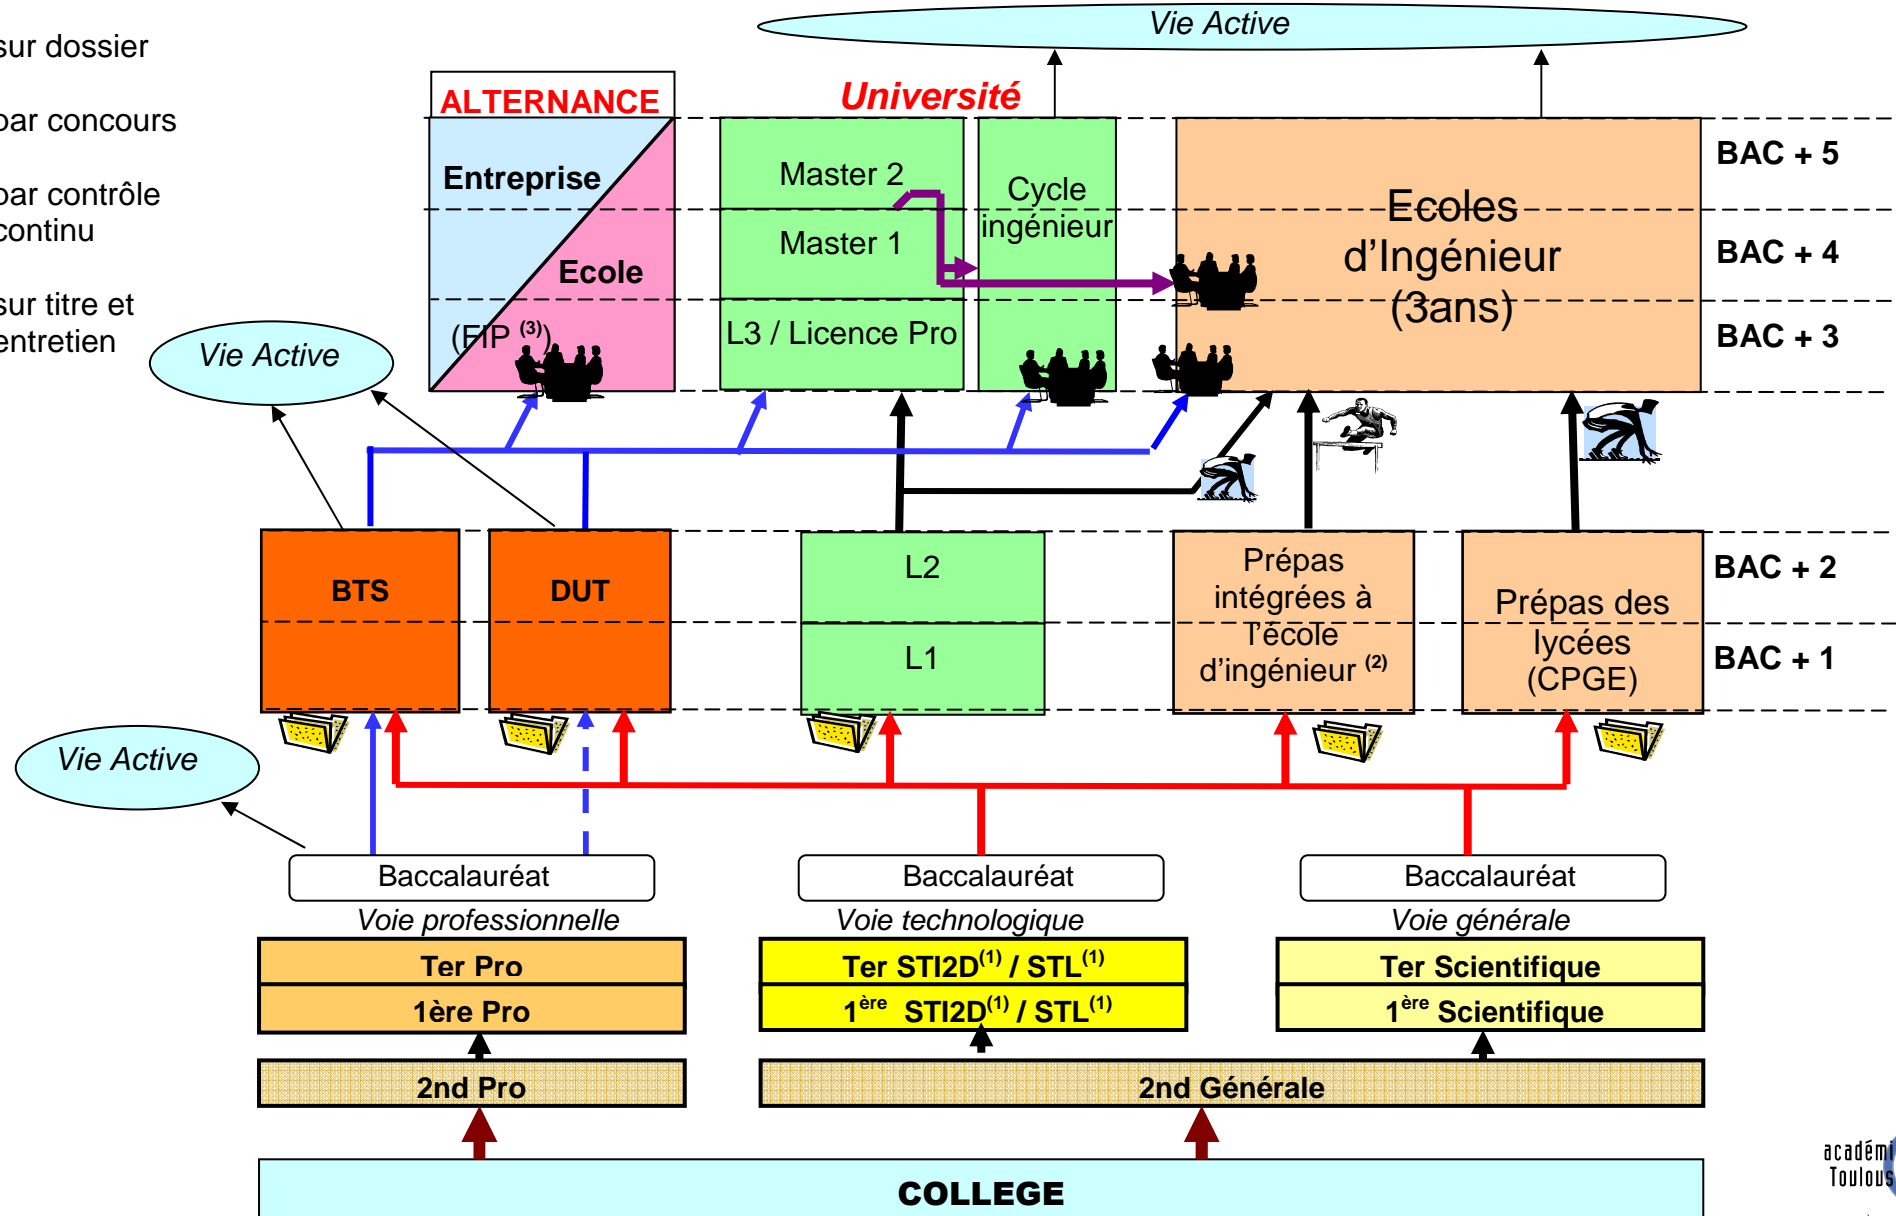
sur dossier

par concours

par contrôle continu

sur titre et entretien

Vie Active

ALTERNANCE

Université

Entreprise

Ecole

(FIP $^{(3)}$)

Vie Active

Master 2

Master 1

L3 / Licence Pro

Cycle ingénieur

Ecoles d'Ingénieur (3ans)

BAC + 5

BAC + 4

BAC + 3

Vie Active

BTS

DUT

L2

L1

Prépas intégrées à l'école d'ingénieur $^{(2)}$

Prépas des lycées (CPGE)

BAC + 2

BAC + 1

Vie Active

Baccalauréat

Voie professionnelle

Baccalauréat

Voie technologique

Baccalauréat

Voie générale

Ter Pro

1ère Pro

Ter STI2D$^{(1)}$ / STL$^{(1)}$

1$^{ère}$ STI2D$^{(1)}$ / STL$^{(1)}$

Ter Scientifique

1$^{ère}$ Scientifique

2nd Pro

2nd Générale

COLLEGE

académi Toulous